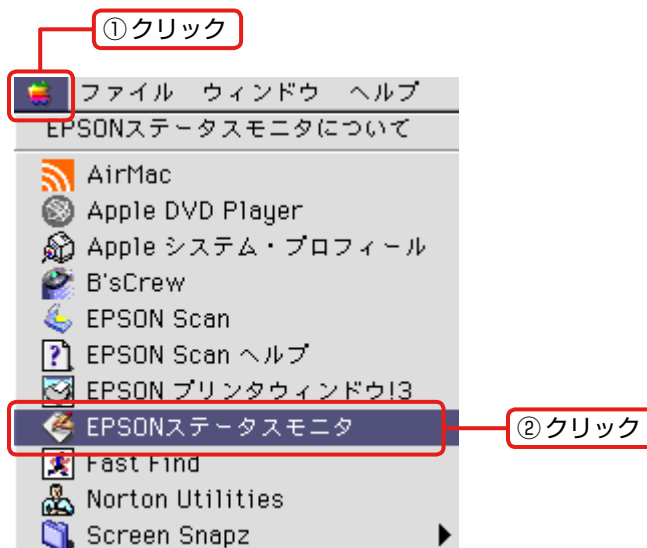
①クリック

ファイル ウィンドウ ヘルプ

EPSONステータスモニタについて

AirMac
Apple DVD Player
Apple システム・プロフィール
B'sCrew
EPSON Scan
EPSON Scan ヘルプ
EPSON プリンタウィンドウ!3
EPSONステータスモニタ
Fast Find
Norton Utilities
Screen Snapz

②クリック